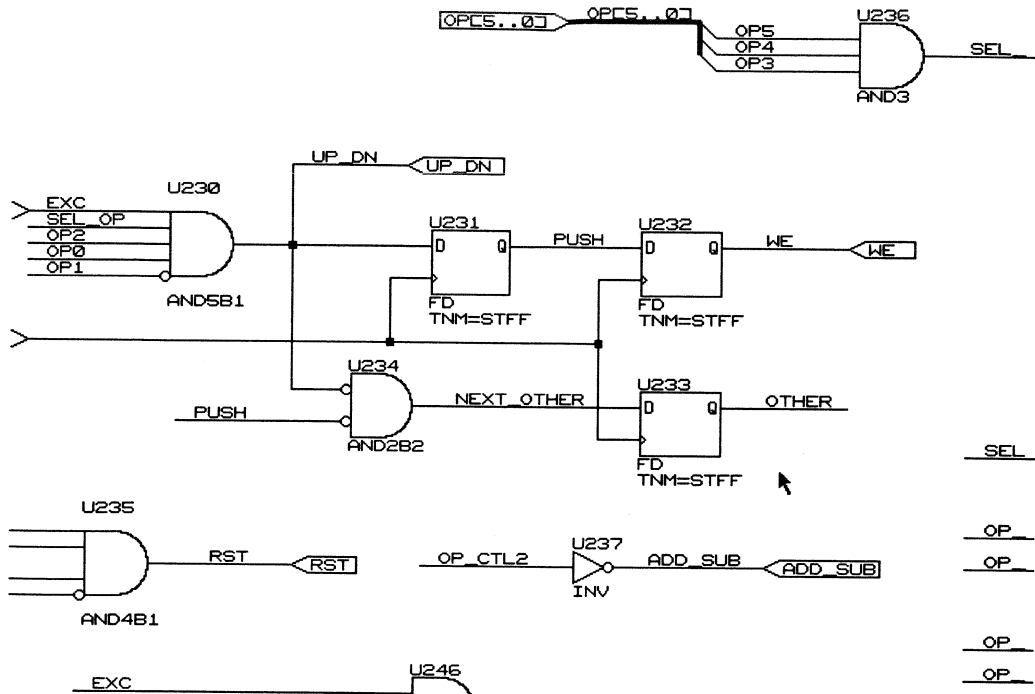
OP[5..0]
OP[5..0]
OP5
OP4
OP3
U236
AND3
SEL_

UP_DN
UP_DN
U230
EXC
SEL_OP
OP2
OP0
OP1
AND5B1
U231
D
Q
FD
TNM=STFF
PUSH
U232
D
Q
FD
TNM=STFF
WE
WE

U234
PUSH
AND2B2
NEXT_OTHER
U233
D
Q
FD
TNM=STFF
OTHER

SEL

U235
AND4B1
RST
RST
OP_CTL2
U237
INV
ADD_SUB
ADD_SUB
OP_
OP_
OP_
OP_

EXC
U246